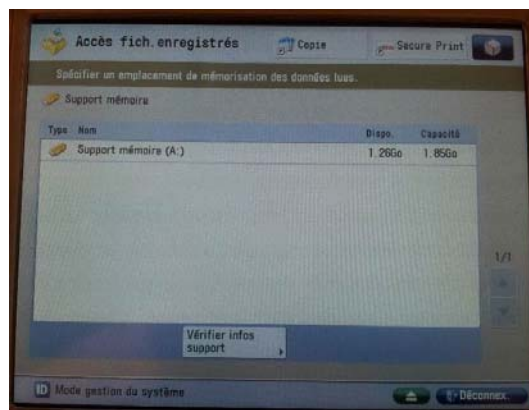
Accès fich. enregistrés

Copie

Secure Print

Spécifier un emplacement de mémorisation des données lues.

Support mémoire

| Type | Nom | Dispo. | Capacité |
|---|---|---|---|
| | Support mémoire (A:) | 1.26Go | 1.85Go |

1/1

Vérifier infos support

ID Mode gestion du système

Déconnex.